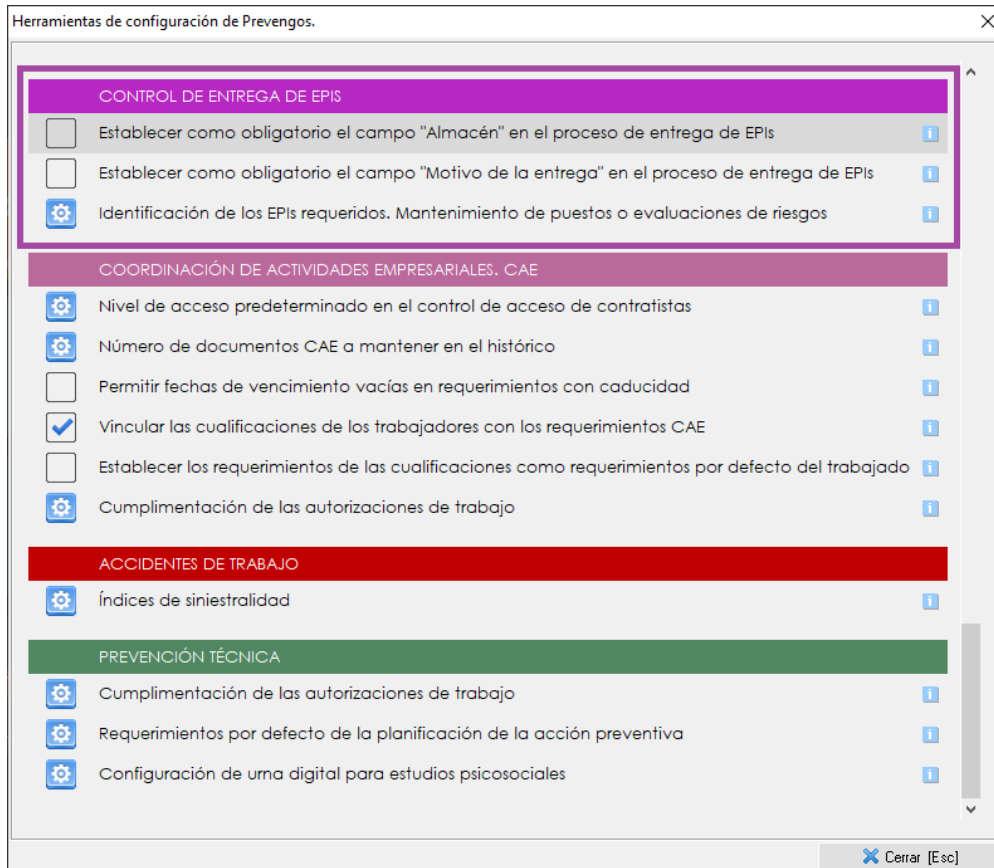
Herramientas de configuración de Prevengos.

CONTROL DE ENTREGA DE EPIS

Establecer como obligatorio el campo "Almacén" en el proceso de entrega de EPIs

Establecer como obligatorio el campo "Motivo de la entrega" en el proceso de entrega de EPIs

Identificación de los EPIs requeridos. Mantenimiento de puestos o evaluaciones de riesgos

COORDINACIÓN DE ACTIVIDADES EMPRESARIALES. CAE

Nivel de acceso predeterminado en el control de acceso de contratistas

Número de documentos CAE a mantener en el histórico

Permitir fechas de vencimiento vacías en requerimientos con caducidad

Vincular las cualificaciones de los trabajadores con los requerimientos CAE

Establecer los requerimientos de las cualificaciones como requerimientos por defecto del trabajado

Cumplimentación de las autorizaciones de trabajo

ACCIDENTES DE TRABAJO

Índices de siniestralidad

PREVENCIÓN TÉCNICA

Cumplimentación de las autorizaciones de trabajo

Requerimientos por defecto de la planificación de la acción preventiva

Configuración de urna digital para estudios psicosociales

Cerrar [Esc]